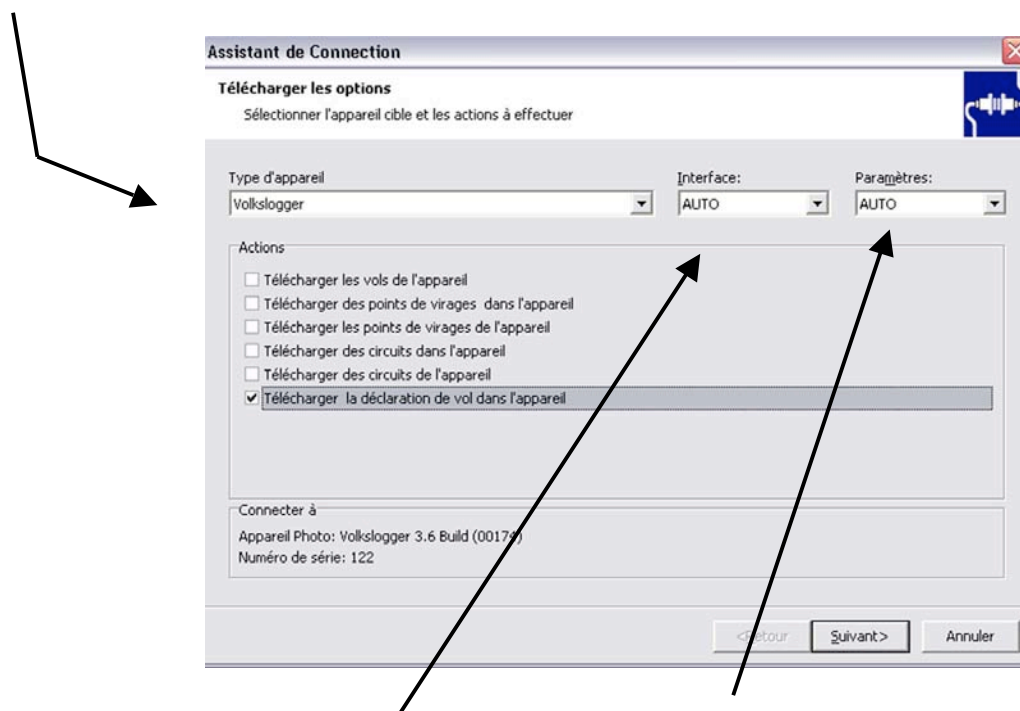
Assistant de Connection

Télécharger les options

Sélectionner l'appareil cible et les actions à effectuer

Type d'appareil
Volkslogger

Interface:
AUTO

Paramètres:
AUTO

Actions

Télécharger les vols de l'appareil
Télécharger des points de virages dans l'appareil
Télécharger les points de virages de l'appareil
Télécharger des circuits dans l'appareil
Télécharger des circuits de l'appareil
Télécharger la déclaration de vol dans l'appareil

Connecter à
Appareil Photo: Volkslogger 3.6 Build (0017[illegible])
Numéro de série: 122

<Retour
Suivant>
Annuler